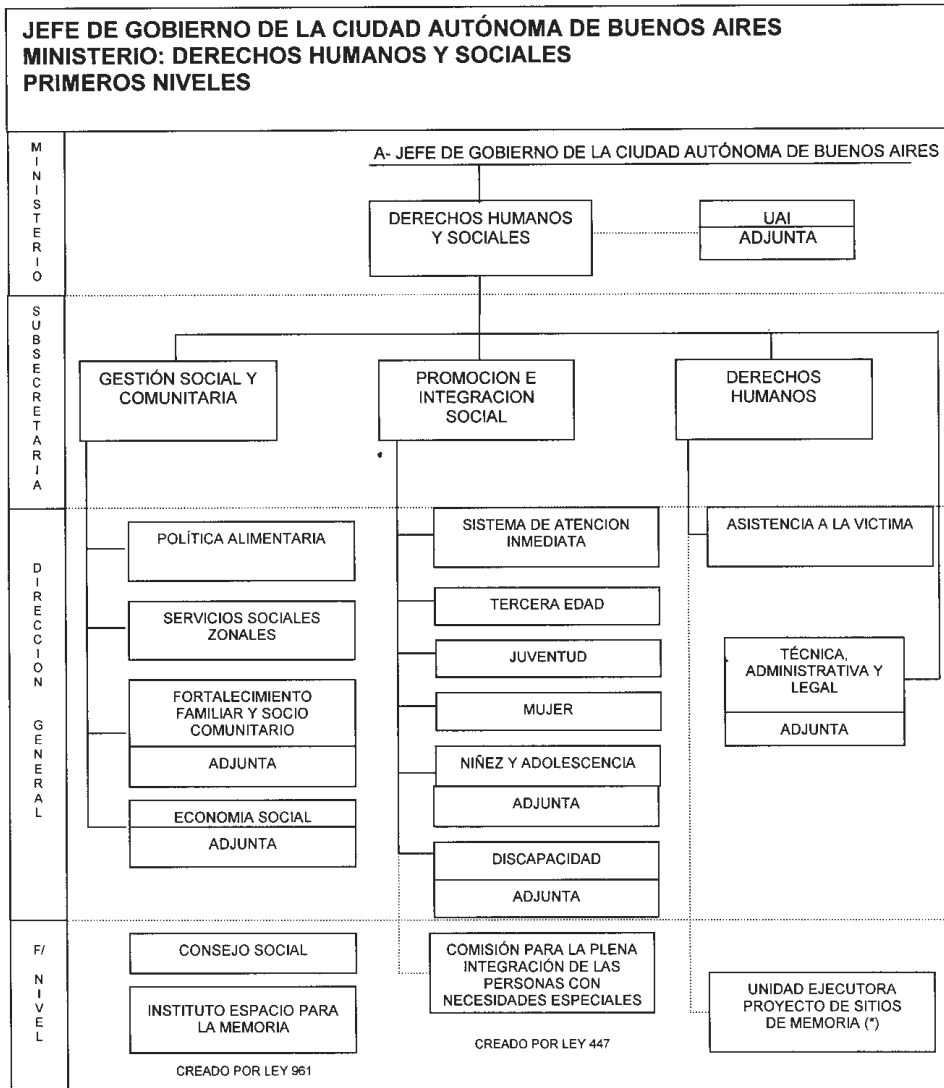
JEFE DE GOBIERNO DE LA CIUDAD AUTÓNOMA DE BUENOS AIRES
MINISTERIO: DERECHOS HUMANOS Y SOCIALES
PRIMEROS NIVELES

MINISTERIO

A- JEFE DE GOBIERNO DE LA CIUDAD AUTÓNOMA DE BUENOS AIRES

DERECHOS HUMANOS Y SOCIALES

UAI
ADJUNTA

SUBSECRETARIA

GESTIÓN SOCIAL Y COMUNITARIA

PROMOCION E INTEGRACION SOCIAL

DERECHOS HUMANOS

DIRECCION GENERAL

POLÍTICA ALIMENTARIA

SERVICIOS SOCIALES ZONALES

FORTALECIMIENTO FAMILIAR Y SOCIO COMUNITARIO
ADJUNTA

ECONOMIA SOCIAL
ADJUNTA

SISTEMA DE ATENCION INMEDIATA

TERCERA EDAD

JUVENTUD

MUJER

NIÑEZ Y ADOLESCENCIA
ADJUNTA

DISCAPACIDAD
ADJUNTA

ASISTENCIA A LA VICTIMA

TÉCNICA, ADMINISTRATIVA Y LEGAL
ADJUNTA

F/ NIVEL

CONSEJO SOCIAL

INSTITUTO ESPACIO PARA LA MEMORIA

CREADO POR LEY 961

COMISIÓN PARA LA PLENA INTEGRACIÓN DE LAS PERSONAS CON NECESIDADES ESPECIALES

CREADO POR LEY 447

UNIDAD EJECUTORA PROYECTO DE SITIOS DE MEMORIA (*)